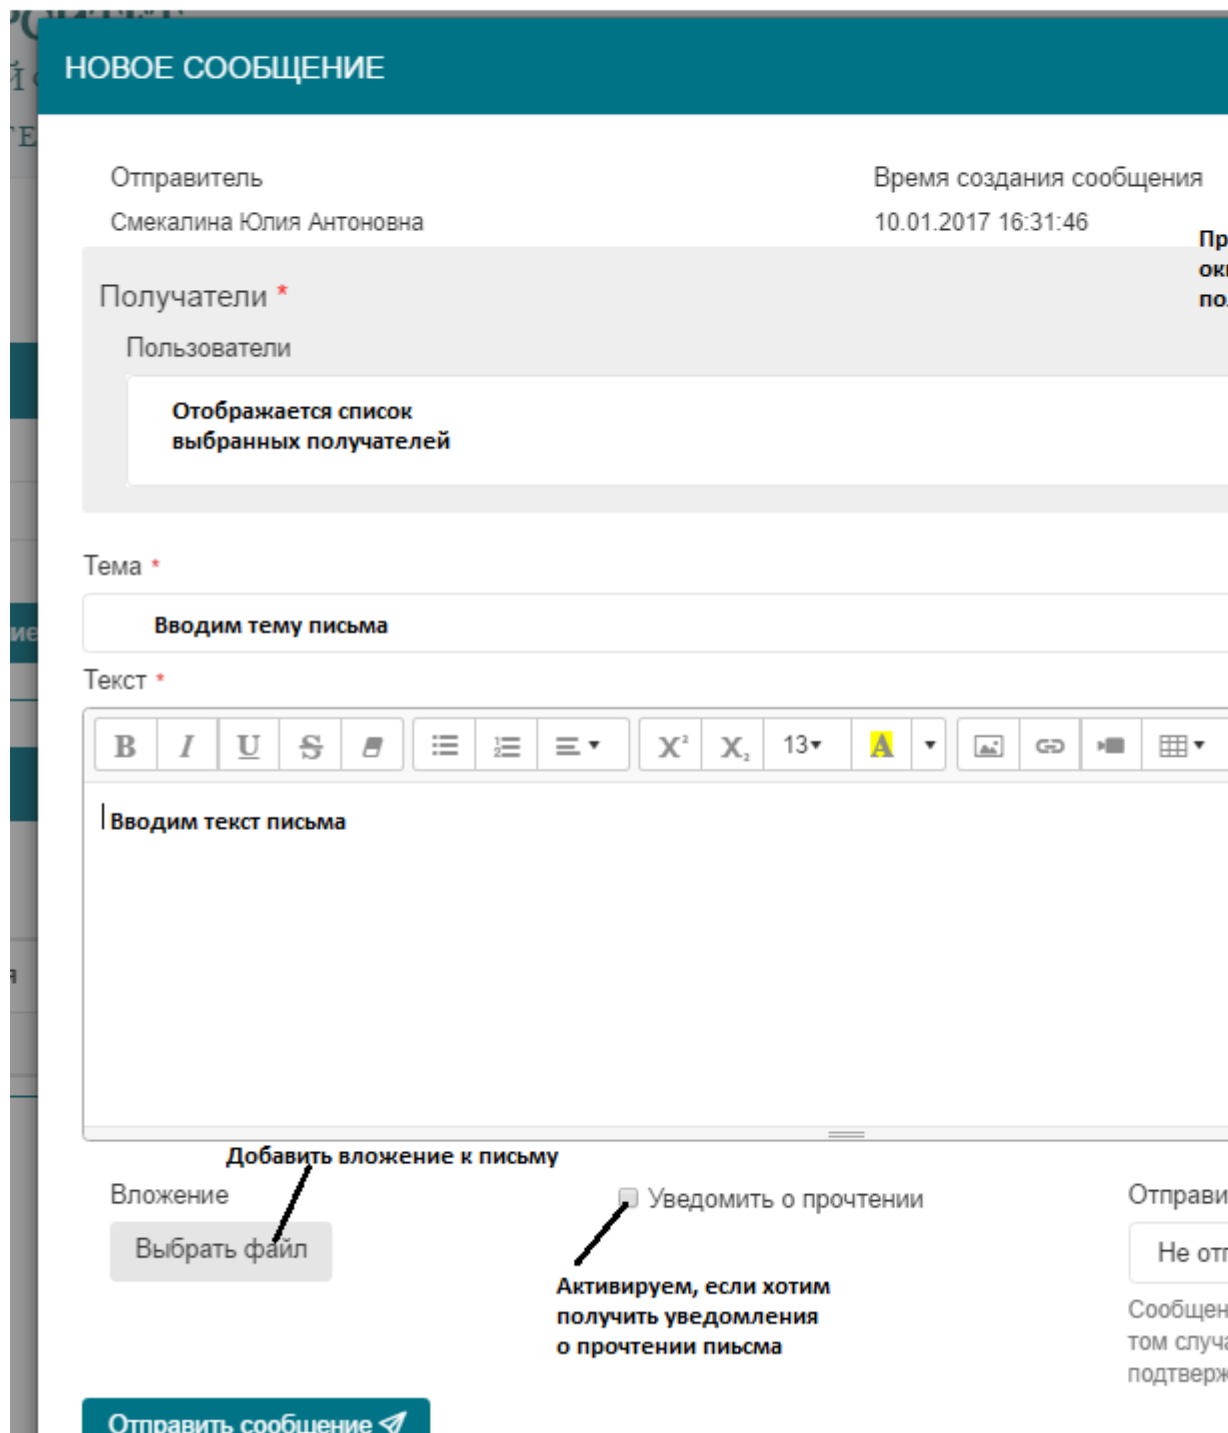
НОВОЕ СООБЩЕНИЕ

Отправитель
Смекалина Юлия Антоновна

Время создания сообщения
10.01.2017 16:31:46

Пр
окн
по

Получатели *
Пользователи

Отображается список выбранных получателей

Тема *

Вводим тему письма

Текст *

B I U S 13 A

Вводим текст письма

Добавить вложение к письму

Вложение
Выбрать файл

Уведомить о прочтении

Активируем, если хотим получить уведомления о прочтении пиьсма

Отправи
Не отп
Сообщен
том случа
подтверж

Отправить сообщение